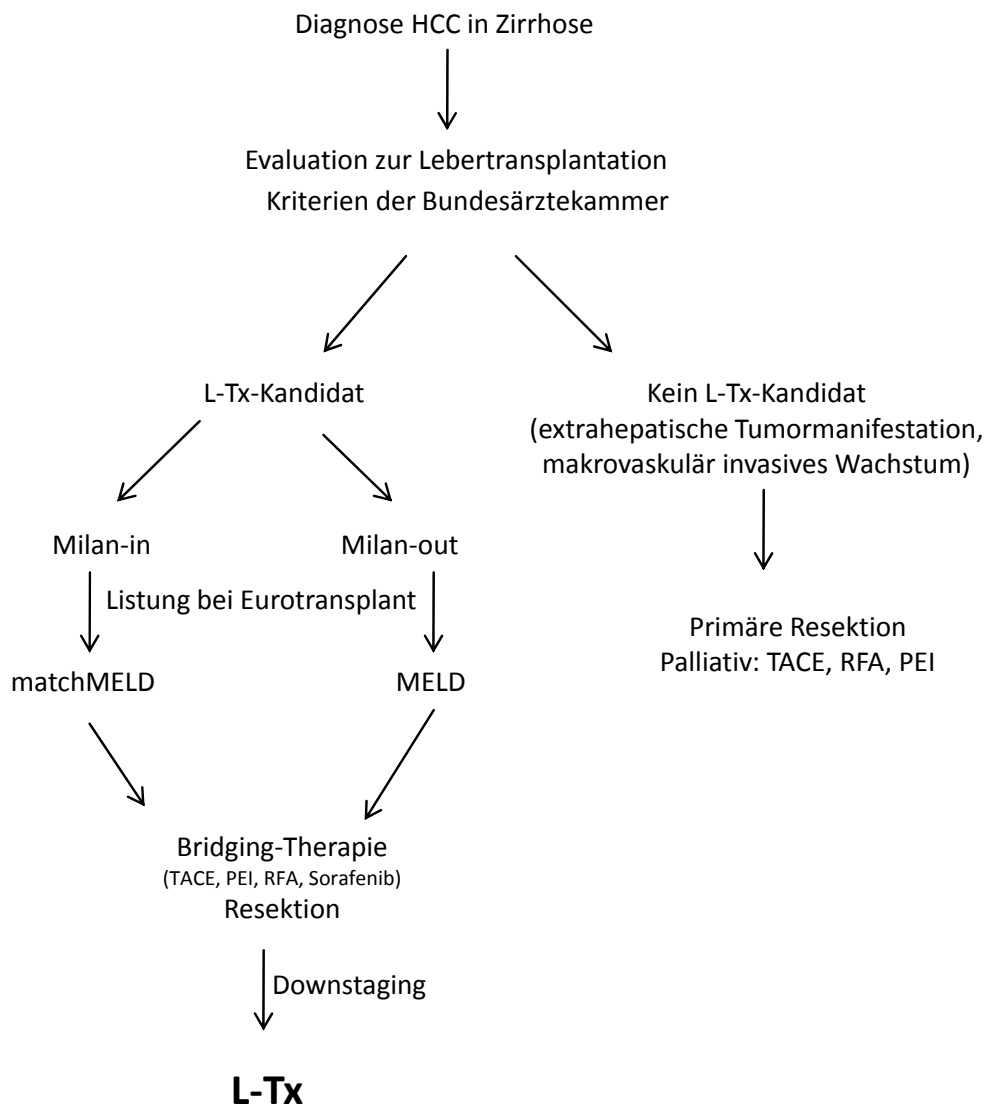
Diagnose HCC in Zirrhose

Evaluation zur Lebertransplantation
Kriterien der Bundesärztekammer

L-Tx-Kandidat

Kein L-Tx-Kandidat
(extrahepatische Tumormanifestation, makrovaskulär invasives Wachstum)

Milan-in

Milan-out

Listung bei Eurotransplant

matchMELD

MELD

Primäre Resektion
Palliativ: TACE, RFA, PEI

Bridging-Therapie
(TACE, PEI, RFA, Sorafenib)
Resektion

Downstaging

L-Tx